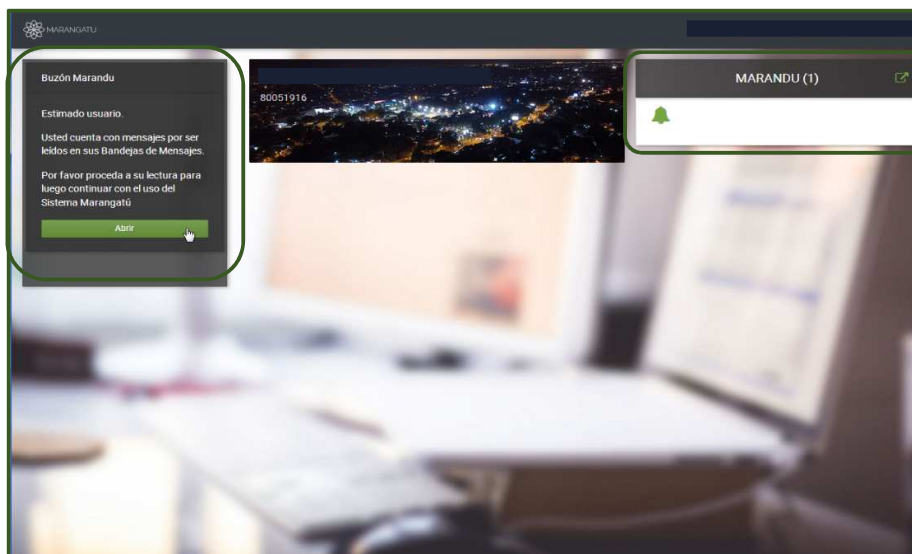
MARANGATU

Buzón Marandu

Estimado usuario.

Usted cuenta con mensajes por ser leídos en sus Bandejas de Mensajes.

Por favor proceda a su lectura para luego continuar con el uso del Sistema Marangatú

Abrir

80051916

MARANDU (1)